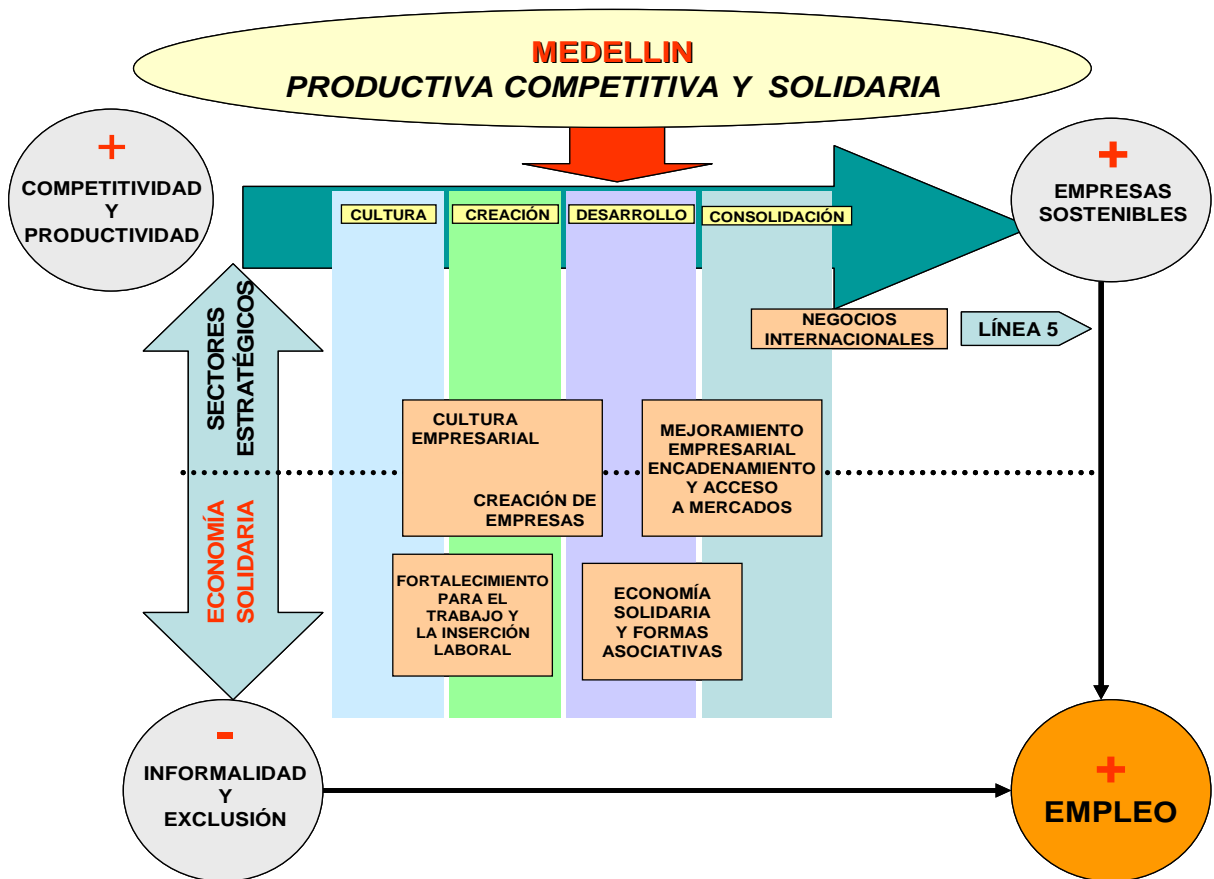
MEDELLIN
PRODUCTIVA COMPETITIVA Y SOLIDARIA

+
COMPETITIVIDAD Y PRODUCTIVIDAD

CULTURA
CREACIÓN
DESARROLLO
CONSOLIDACIÓN

+
EMPRESAS SOSTENIBLES

SECTORES ESTRATÉGICOS

NEGOCIOS INTERNACIONALES

LÍNEA 5

CULTURA EMPRESARIAL

CREACIÓN DE EMPRESAS

MEJORAMIENTO EMPRESARIAL ENCADENAMIENTO Y ACCESO A MERCADOS

ECONOMÍA SOLIDARIA

FORTALECIMIENTO PARA EL TRABAJO Y LA INSERCIÓN LABORAL

ECONOMÍA SOLIDARIA Y FORMAS ASOCIATIVAS

-
INFORMALIDAD Y EXCLUSIÓN

+
EMPLEO